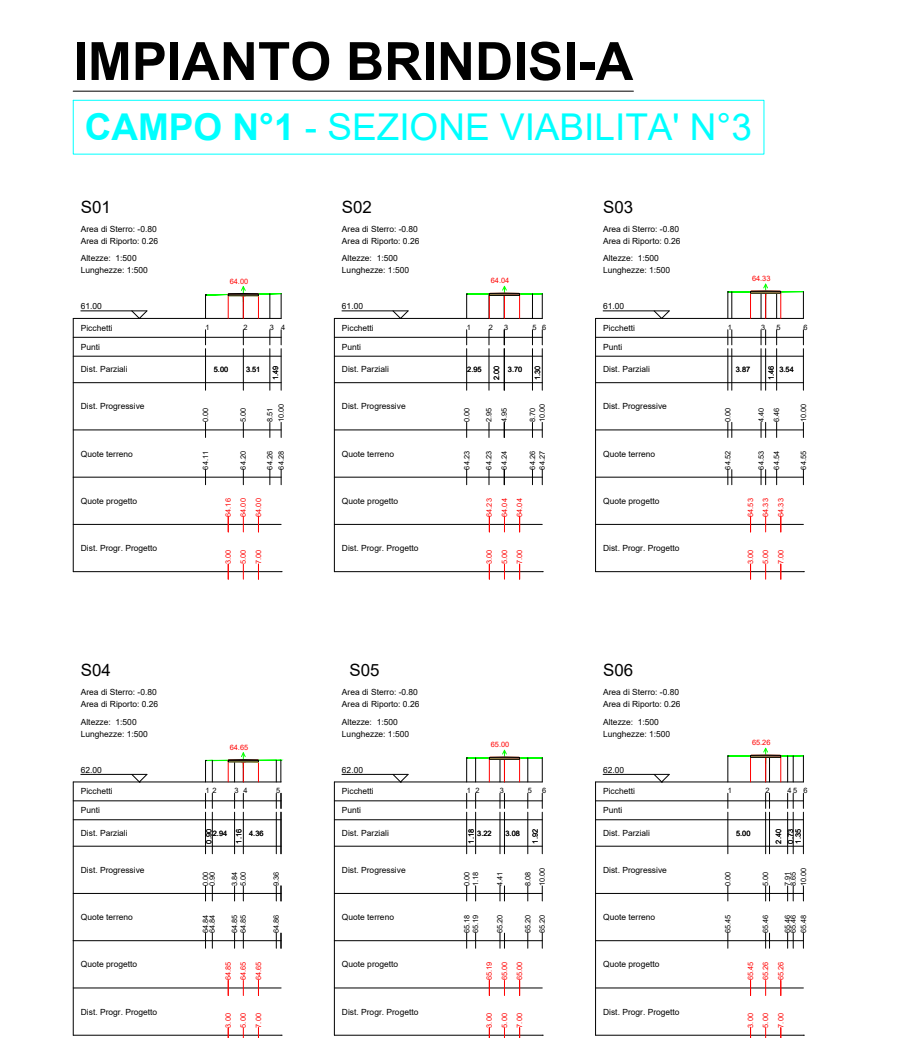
IMPIANTO BRINDISI-A

CAMPO N°1 - SEZIONE VIABILITA' N°3

S01
Area di Sterro: -0.80
Area di Riporto: 0.26
Altezze: 1:500
Lunghezze: 1:500
64.00
61.00
Picchetti 1 2 3 4
Punti
Dist. Parziali 5.00 3.51 1.49
Dist. Progressive 0.00 5.00 8.51 10.00
Quote terreno 64.11 64.20 64.26 64.28
Quote progetto 64.16 64.00 64.00
Dist. Progr. Progetto 3.00 5.00 7.00

S02
Area di Sterro: -0.80
Area di Riporto: 0.26
Altezze: 1:500
Lunghezze: 1:500
64.04
61.00
Picchetti 1 2 3 5 6
Punti
Dist. Parziali 2.95 2.00 3.70 1.30
Dist. Progressive 0.00 2.95 4.95 8.70 10.00
Quote terreno 64.23 64.23 64.24 64.26 64.27
Quote progetto 64.23 64.04 64.04
Dist. Progr. Progetto 3.00 5.00 7.00

S03
Area di Sterro: -0.80
Area di Riporto: 0.26
Altezze: 1:500
Lunghezze: 1:500
64.33
61.00
Picchetti 1 3 5 6
Punti
Dist. Parziali 3.87 1.46 3.54
Dist. Progressive 0.00 4.40 6.46 10.00
Quote terreno 64.52 64.53 64.54 64.55
Quote progetto 64.53 64.33 64.33
Dist. Progr. Progetto 3.00 5.00 7.00

S04
Area di Sterro: -0.80
Area di Riporto: 0.26
Altezze: 1:500
Lunghezze: 1:500
64.65
62.00
Picchetti 1 2 3 4 5
Punti
Dist. Parziali 0.90 2.94 1.16 4.36
Dist. Progressive 0.00 0.90 3.84 5.00 9.36
Quote terreno 64.84 64.84 64.85 64.85 64.86
Quote progetto 64.85 64.65 64.65
Dist. Progr. Progetto 3.00 5.00 7.00

S05
Area di Sterro: -0.80
Area di Riporto: 0.26
Altezze: 1:500
Lunghezze: 1:500
65.00
62.00
Picchetti 1 2 3 5 6
Punti
Dist. Parziali 1.18 3.22 3.08 1.92
Dist. Progressive 0.00 1.18 4.41 8.08 10.00
Quote terreno 65.18 65.19 65.20 65.20 65.20
Quote progetto 65.19 65.00 65.00
Dist. Progr. Progetto 3.00 5.00 7.00

S06
Area di Sterro: -0.80
Area di Riporto: 0.26
Altezze: 1:500
Lunghezze: 1:500
65.26
62.00
Picchetti 1 2 4 5 6
Punti
Dist. Parziali 5.00 2.40 0.73 1.35
Dist. Progressive 0.00 5.00 7.91 8.65 10.00
Quote terreno 65.45 65.46 65.46 65.46 65.48
Quote progetto 65.45 65.26 65.26
Dist. Progr. Progetto 3.00 5.00 7.00